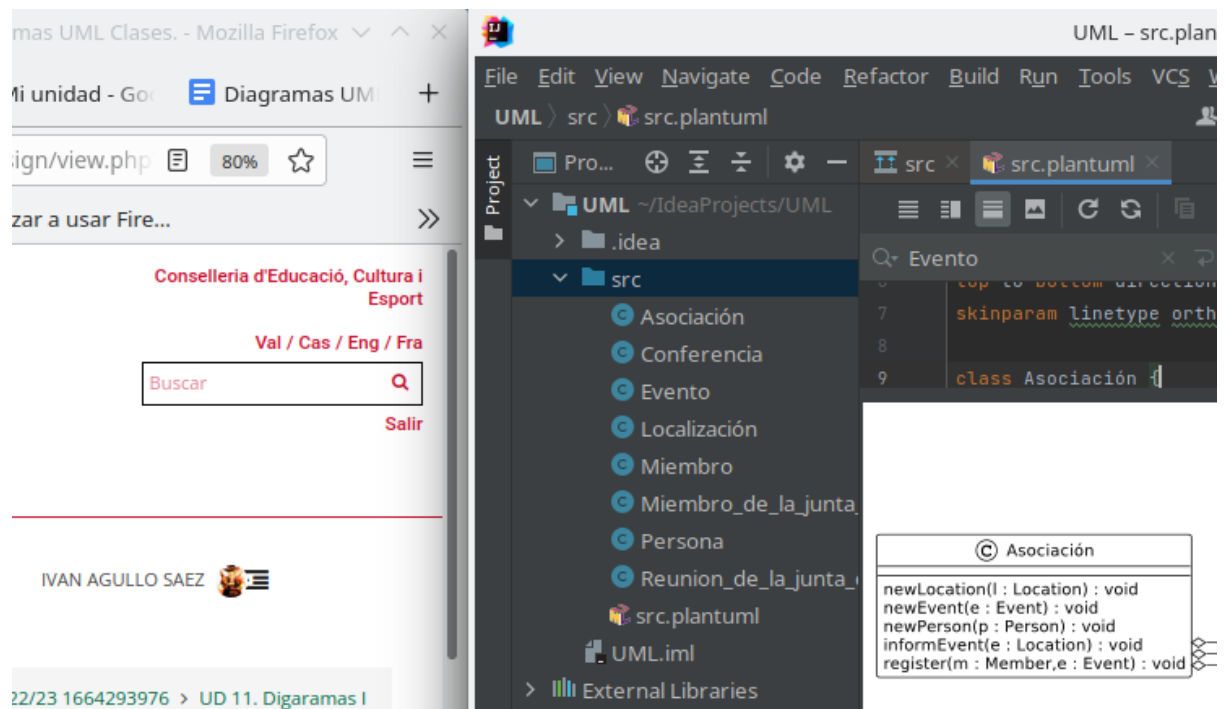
mas UML Clases. - Mozilla Firefox

Mi unidad - Go
Diagramas UM
+

sign/view.php
80%

zar a usar Fire...

Conselleria d'Educació, Cultura i Esport

Val / Cas / Eng / Fra

Buscar

Salir

IVAN AGULLO SAEZ

22/23 1664293976 > UD 11. Digaramas I

UML – src.plan

File Edit View Navigate Code Refactor Build Run Tools VCS W

UML 〉src 〉src.plantuml

Project

Pro...

UML ~/IdeaProjects/UML
.idea
src
Asociación
Conferencia
Evento
Localización
Miembro
Miembro_de_la_junta_
Persona
Reunion_de_la_junta_
src.plantuml
UML.iml
External Libraries

src
src.plantuml

Evento

7 skinparam linetype orth
8
9 class Asociación {

Asociación

newLocation(l : Location) : void
newEvent(e : Event) : void
newPerson(p : Person) : void
informEvent(e : Location) : void
register(m : Member,e : Event) : void